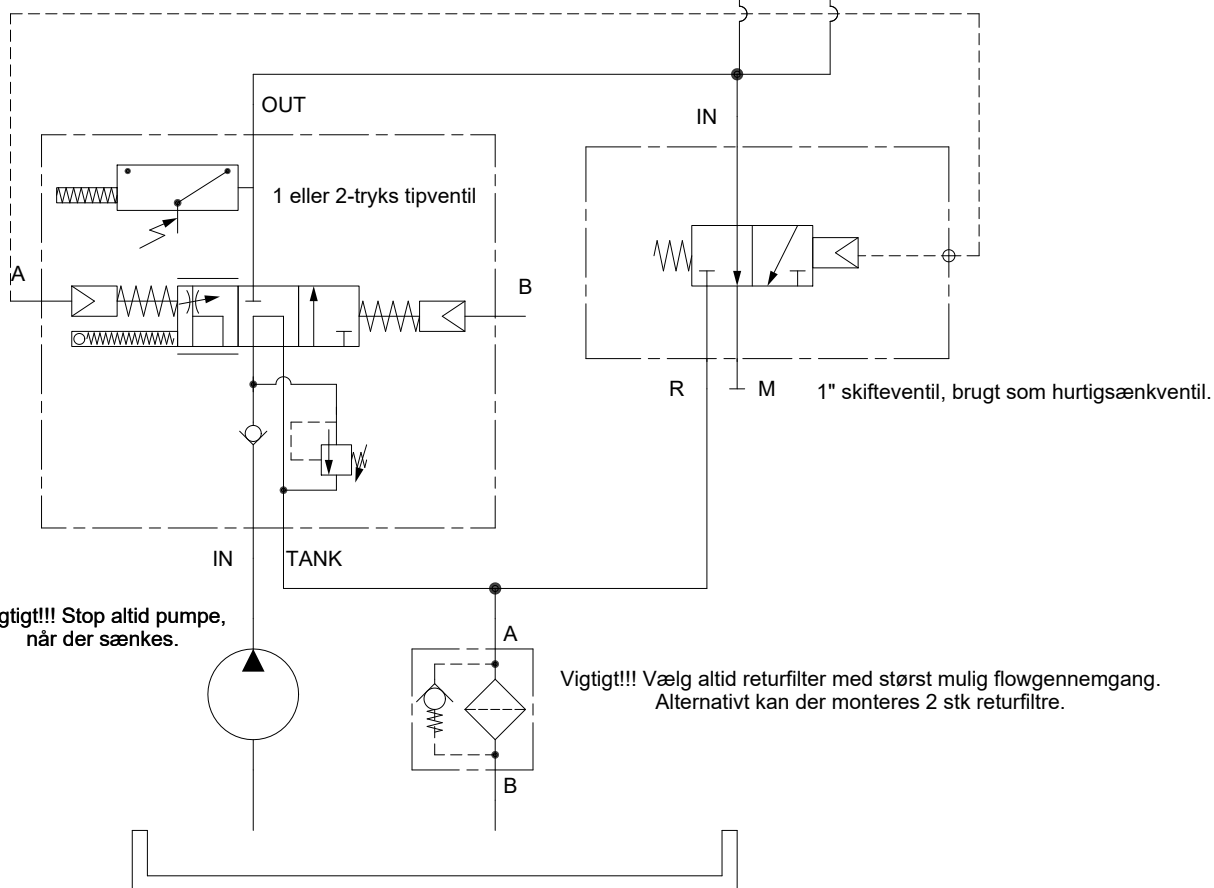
OUT

IN

1 eller 2-tryks tipventil

A

B

R

M

1" skifteventil, brugt som hurtigsænkventil.

IN

TANK

gtigt!!! Stop altid pumpe, når der sænkes.

A

Vigtigt!!! Vælg altid returfilter med størst mulig flowgennemgang. Alternativt kan der monteres 2 stk returfiltre.

B